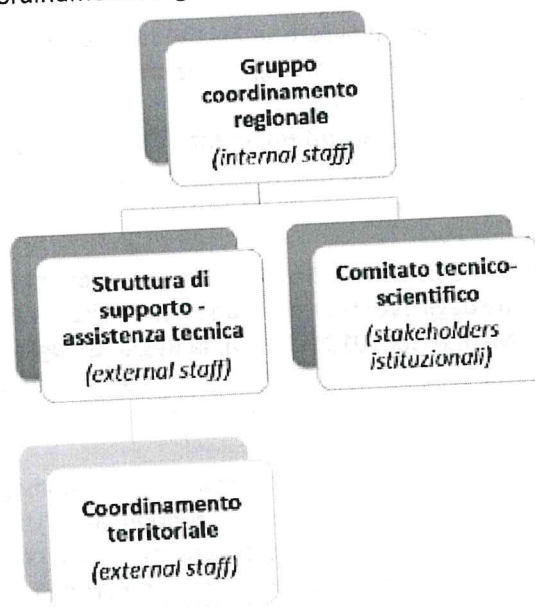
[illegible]

Gruppo coordinamento regionale
(internal staff)

Struttura di supporto - assistenza tecnica
(external staff)

Comitato tecnico-scientifico
(stakeholders istituzionali)

Coordinamento territoriale
(external staff)